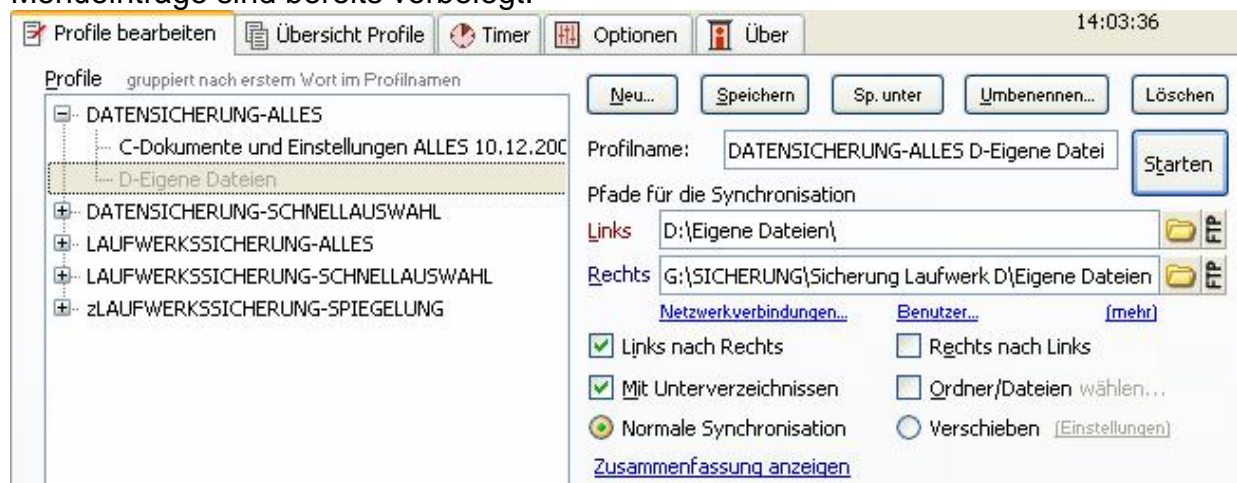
Menüeinträge sind bereits vorbelegt.

Profile bearbeiten | Übersicht Profile | Timer | Optionen | Über

14:03:36

Profile gruppiert nach erstem Wort im Profilnamen

DATENSICHERUNG-ALLES
C-Dokumente und Einstellungen ALLES 10.12.200
D-Eigene Dateien
DATENSICHERUNG-SCHNELLAUSWAHL
LAUFWERKSSICHERUNG-ALLES
LAUFWERKSSICHERUNG-SCHNELLAUSWAHL
zLAUFWERKSSICHERUNG-SPIEGELUNG

Neu... | Speichern | Sp. unter | Umbenennen... | Löschen

Profilname: DATENSICHERUNG-ALLES D-Eigene Datei

Starten

Pfade für die Synchronisation

Links D:\Eigene Dateien\ FTP

Rechts G:\SICHERUNG\Sicherung Laufwerk D\Eigene Dateien FTP

Netzwerkverbindungen... Benutzer... (mehr)

Links nach Rechts

Rechts nach Links

Mit Unterverzeichnissen

Ordner/Dateien wählen...

Normale Synchronisation

Verschieben (Einstellungen)

Zusammenfassung anzeigen